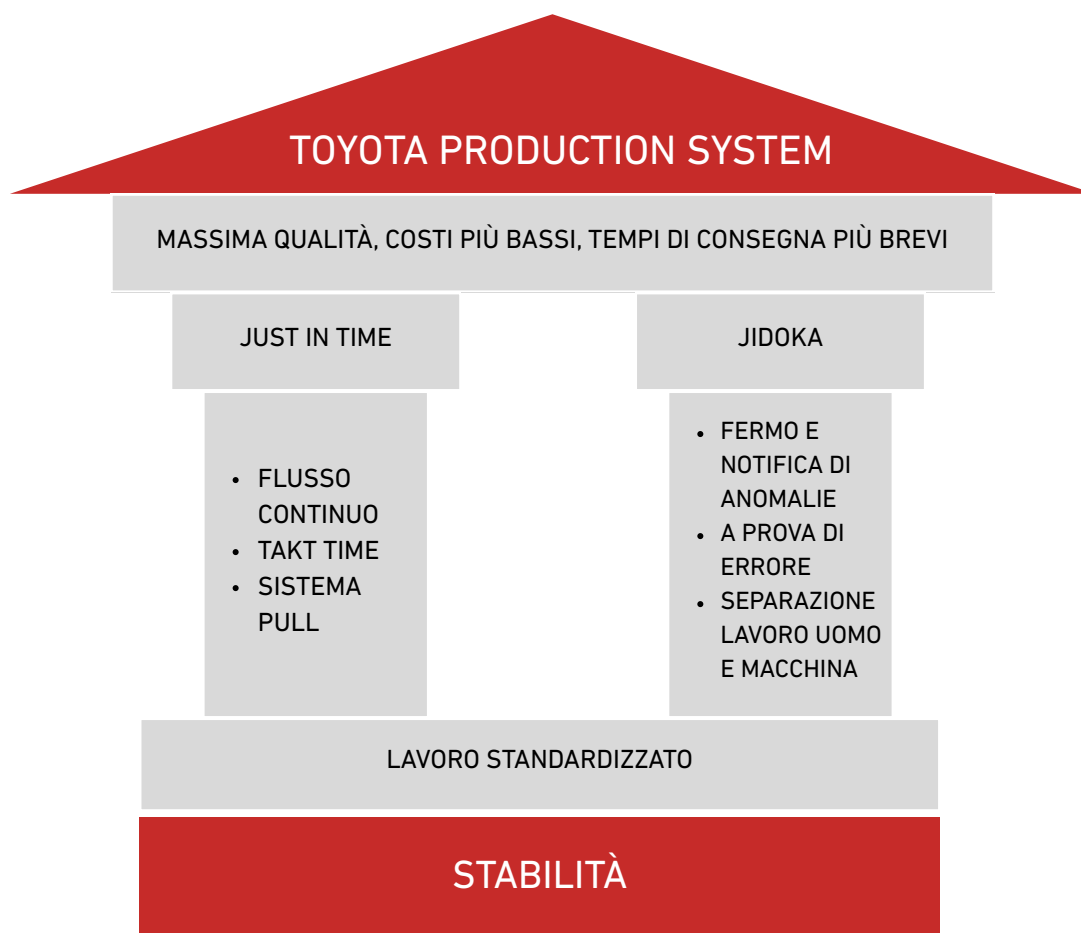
TOYOTA PRODUCTION SYSTEM

MASSIMA QUALITÀ, COSTI PIÙ BASSI, TEMPI DI CONSEGNA PIÙ BREVI

JUST IN TIME

- FLUSSO CONTINUO
- TAKT TIME
- SISTEMA PULL

JIDOKA

- FERMO E NOTIFICA DI ANOMALIE
- A PROVA DI ERRORE
- SEPARAZIONE LAVORO UOMO E MACCHINA

LAVORO STANDARDIZZATO

STABILITÀ